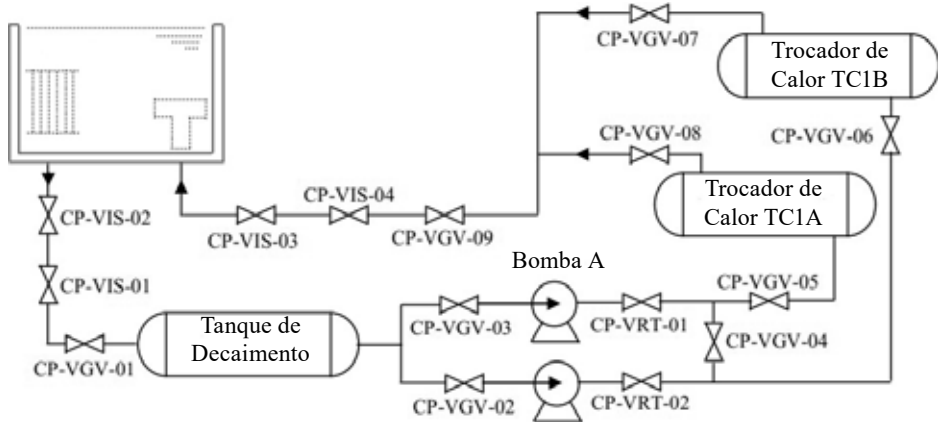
CP-VGV-07
Trocador de Calor TC1B
CP-VGV-08
CP-VGV-06
Trocador de Calor TC1A
CP-VIS-02
CP-VIS-04
CP-VIS-03
CP-VGV-09
Bomba A
CP-VIS-01
CP-VGV-05
Tanque de Decaimento
CP-VGV-03
CP-VRT-01
CP-VGV-04
CP-VGV-01
CP-VGV-02
CP-VRT-02